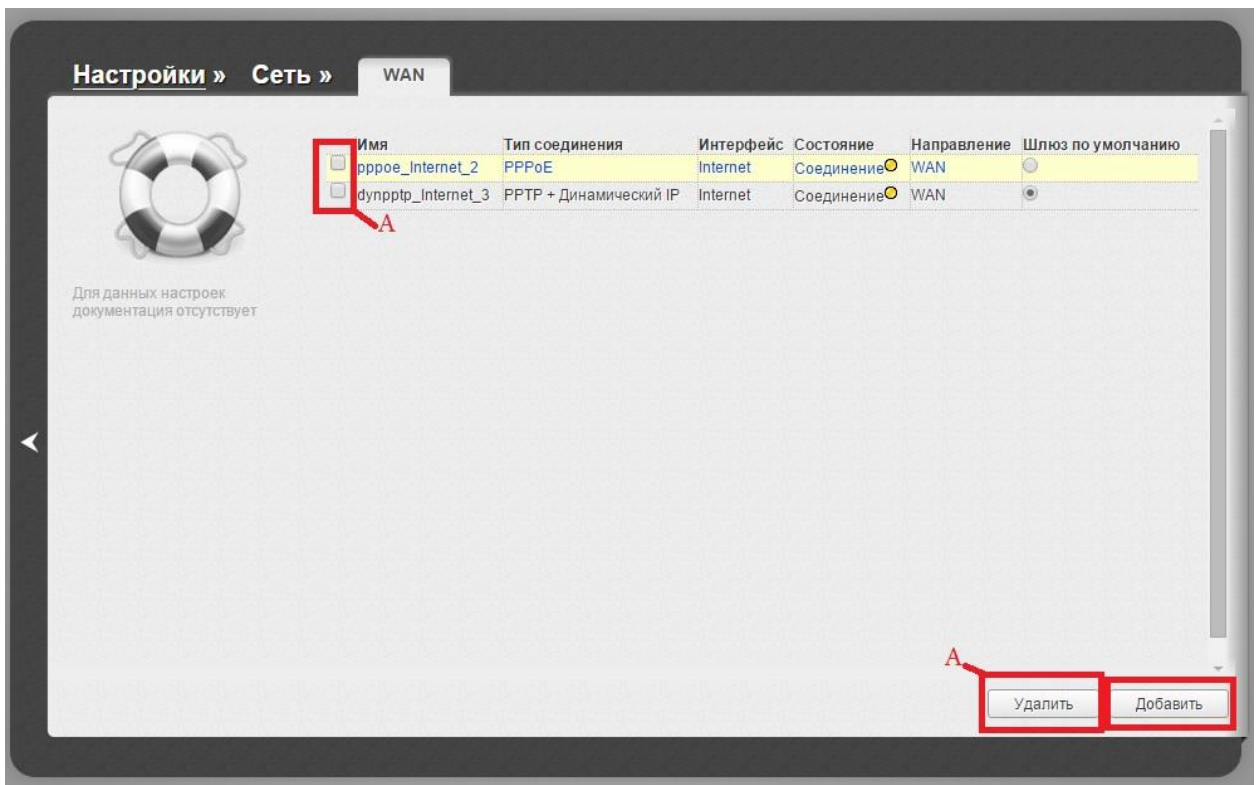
Настройки » Сеть » WAN

Для данных настроек документация отсутствует

| Имя | Тип соединения | Интерфейс | Состояние | Направление | Шлюз по умолчанию |
|---|---|---|---|---|---|
| pppoe_Internet_2 | PPPoE | Internet | Соединение | WAN | |
| dynpptp_Internet_3 | PPTP + Динамический IP | Internet | Соединение | WAN | |

A

A

Удалить

Добавить